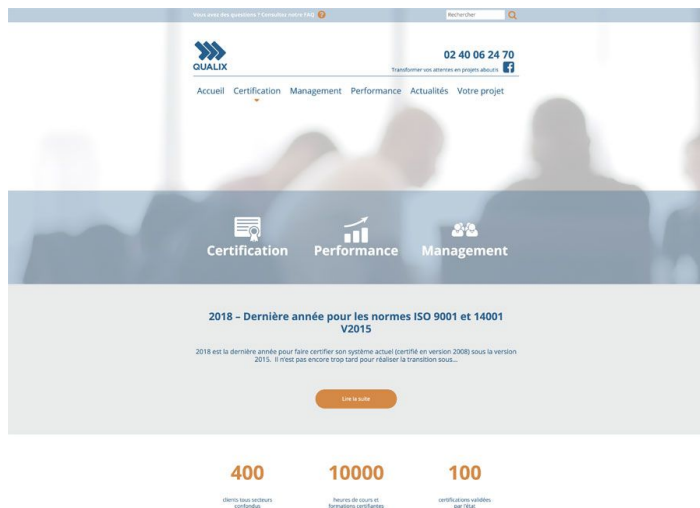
Vous avez des questions ? Consultez notre FAQ ?

Rechercher

QUALIX

02 40 06 24 70

Transformer vos attentes en projets aboutis

Accueil Certification Management Performance Actualités Votre projet

Certification Performance Management

2018 – Dernière année pour les normes ISO 9001 et 14001 V2015

2018 est la dernière année pour faire certifier son système actuel (certifié en version 2008) sous la version 2015. Il n'est pas encore trop tard pour réaliser la transition sous...

Lire la suite

400

clients tous secteurs confondus

10000

heures de cours et formations certifiantes

100

certifications validées par l'état